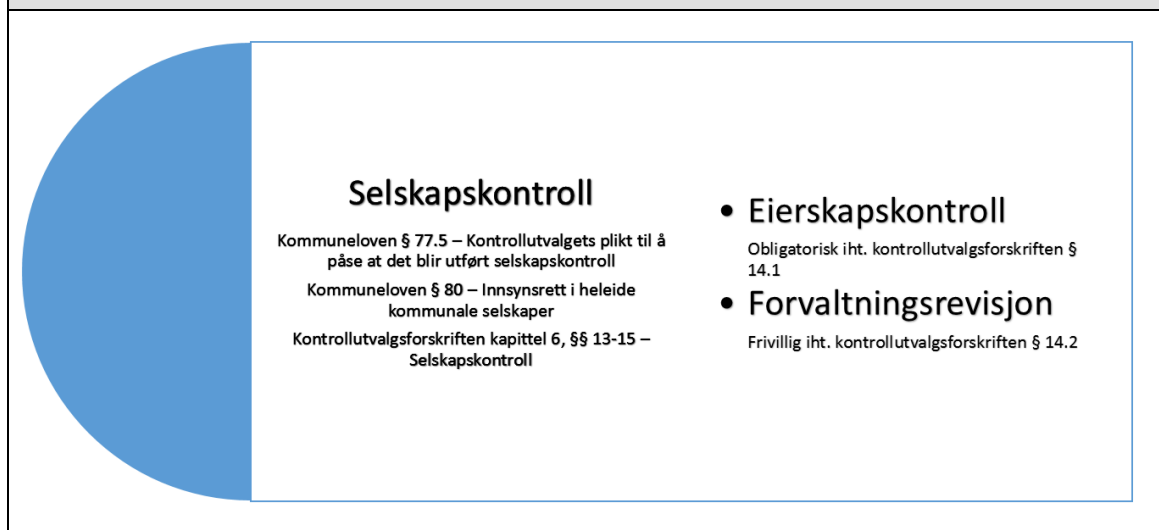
Selskapskontroll

Kommuneloven § 77.5 – Kontrollutvalgets plikt til å påse at det blir utført selskapskontroll

Kommuneloven § 80 – Innsynsrett i heleide kommunale selskaper

Kontrollutvalgsforskriften kapittel 6, §§ 13-15 – Selskapskontroll

• Eierskapskontroll

Obligatorisk iht. kontrollutvalgsforskriften § 14.1

• Forvaltningsrevisjon

Frivillig iht. kontrollutvalgsforskriften § 14.2